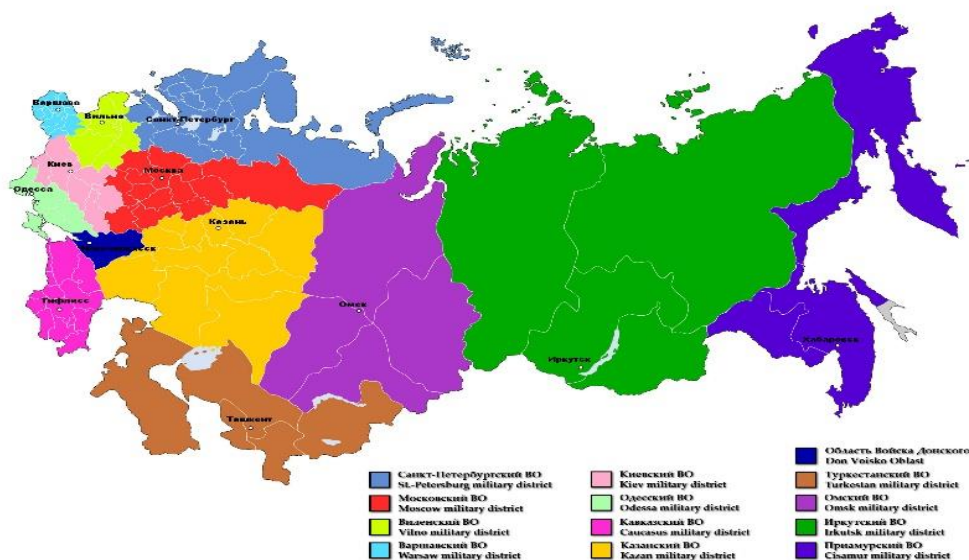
Варшава
Вильно
Санкт-Петербург
Киев
Одесса
Москва
Казань
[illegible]
Тифлисс
Омск
Иркутск
Хабаровск
Ташкент

Санкт-Петербургский ВО
St.-Petersburg military district
Московский ВО
Moscow military district
Виленский ВО
Vilno military district
Варшавский ВО
Warsaw military district

Киевский ВО
Kiev military district
Одесский ВО
Odessa military district
Кавказский ВО
Caucasus military district
Казанский ВО
Kazan military district

Область Войска Донского
Don Voisko Oblast
Туркестанский ВО
Turkestan military district
Омский ВО
Omsk military district
Иркутский ВО
Irkutsk military district
Приамурский ВО
Cisamur military district